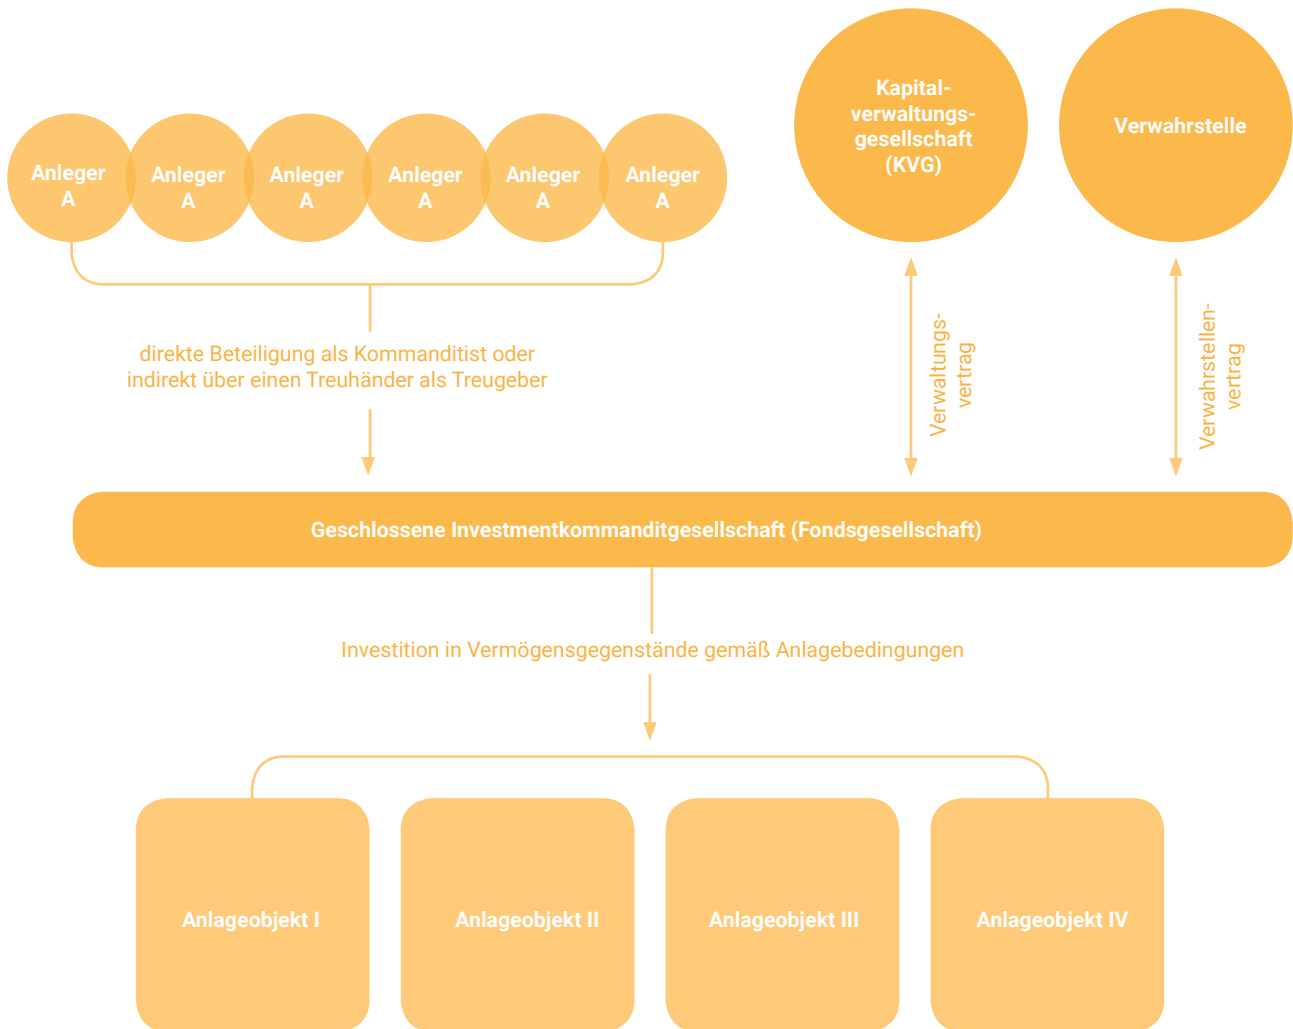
Anleger A

Anleger A

Anleger A

Anleger A

Anleger A

Anleger A

Kapitalverwaltungsgesellschaft (KVG)

Verwahrstelle

direkte Beteiligung als Kommanditist oder indirekt über einen Treuhänder als Treugeber

Verwaltungsvertrag

Verwahrstellenvertrag

Geschlossene Investmentkommanditgesellschaft (Fondsgesellschaft)

Investition in Vermögensgegenstände gemäß Anlagebedingungen

Anlageobjekt I

Anlageobjekt II

Anlageobjekt III

Anlageobjekt IV